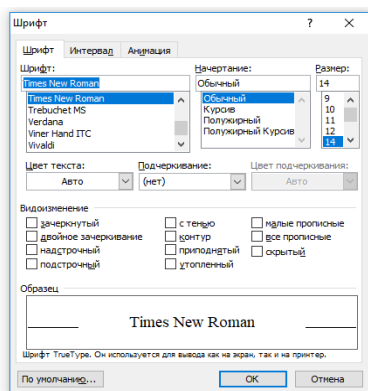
Шрифт

?

Шрифт

Интервал

Анимация

Шрифт:

Times New Roman

Times New Roman
Trebuchet MS
Verdana
Viner Hand ITC
Vivaldi

Начертание:

Обычный

Обычный
Курсив
Полужирный
Полужирный Курсив

Размер:

14

9
10
11
12
14

Цвет текста:

Авто

Подчеркивание:

(нет)

Цвет подчеркивания:

Авто

Видоизменение

зачеркнутый

двойное зачеркивание

надстрочный

подстрочный

с тенью

контур

приподнятый

утопленный

малые прописные

все прописные

скрытый

Образец

Times New Roman

Шрифт TrueType. Он используется для вывода как на экран, так и на принтер.

По умолчанию...

OK

Отмена